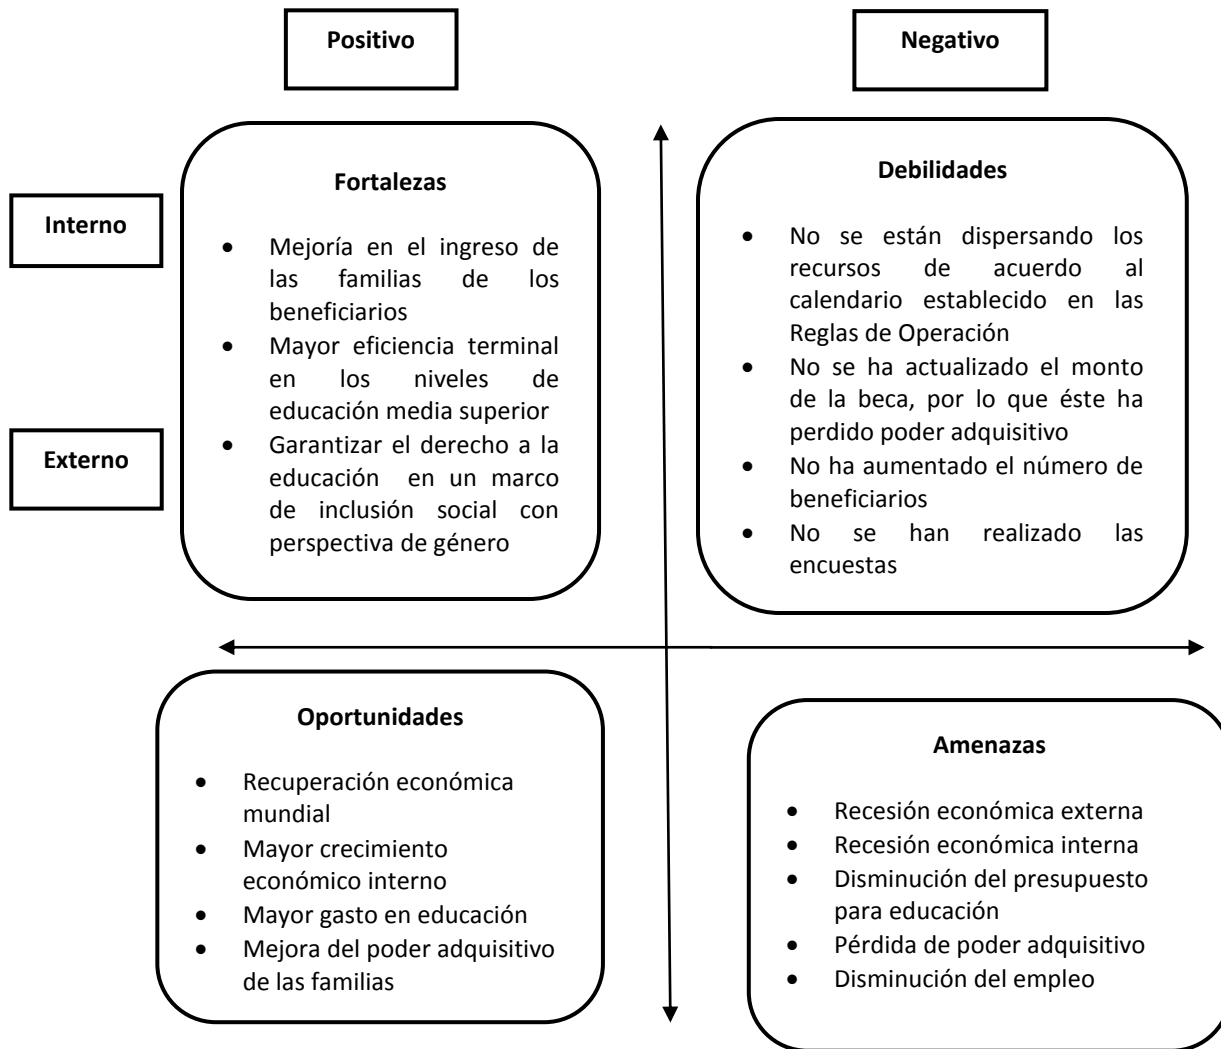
Positivo

Negativo

Interno

Externo

Fortalezas

- Mejoría en el ingreso de las familias de los beneficiarios
- Mayor eficiencia terminal en los niveles de educación media superior
- Garantizar el derecho a la educación en un marco de inclusión social con perspectiva de género

Debilidades

- No se están dispersando los recursos de acuerdo al calendario establecido en las Reglas de Operación
- No se ha actualizado el monto de la beca, por lo que éste ha perdido poder adquisitivo
- No ha aumentado el número de beneficiarios
- No se han realizado las encuestas

Oportunidades

- Recuperación económica mundial
- Mayor crecimiento económico interno
- Mayor gasto en educación
- Mejora del poder adquisitivo de las familias

Amenazas

- Recesión económica externa
- Recesión económica interna
- Disminución del presupuesto para educación
- Pérdida de poder adquisitivo
- Disminución del empleo